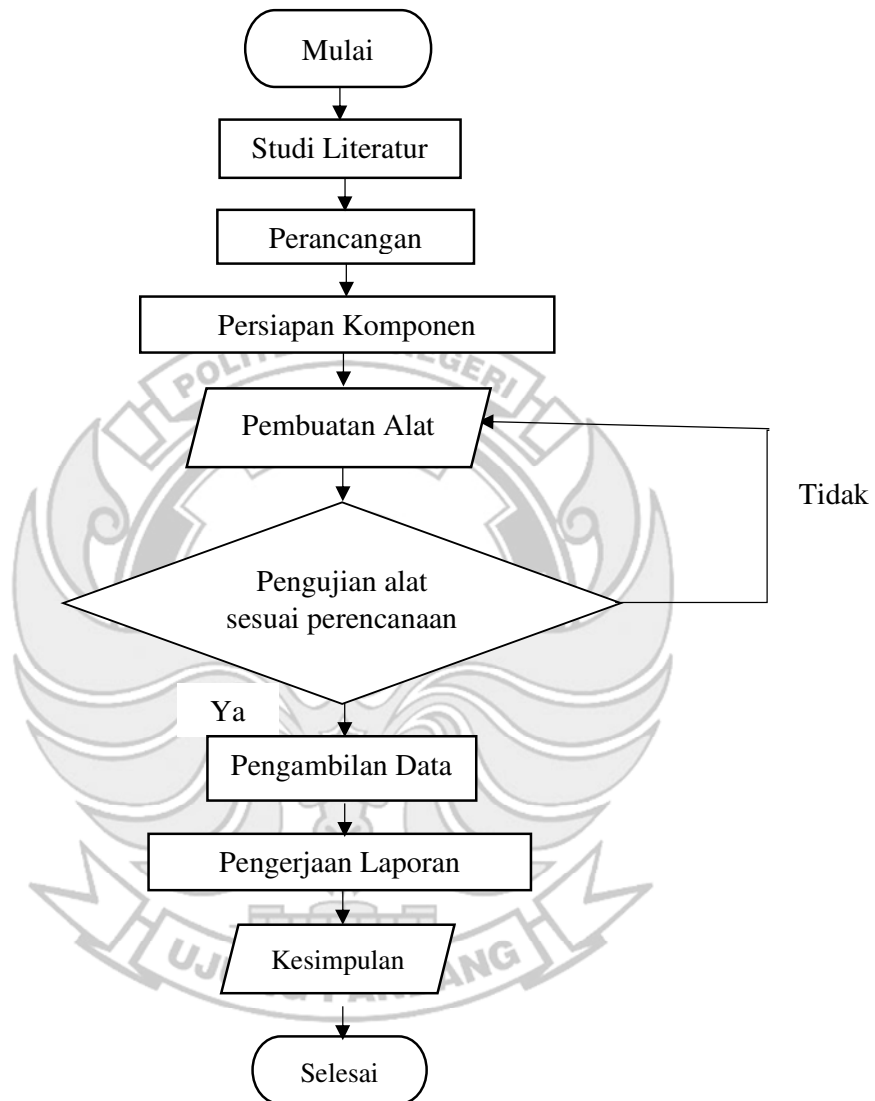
Mulai

Studi Literatur

Perancangan

Persiapan Komponen

Pembuatan Alat

Tidak

Pengujian alat sesuai perencanaan

Ya

Pengambilan Data

Pengerjaan Laporan

Kesimpulan

Selesai

POLITEKNIK NEGERI
UJUNG PANDANG